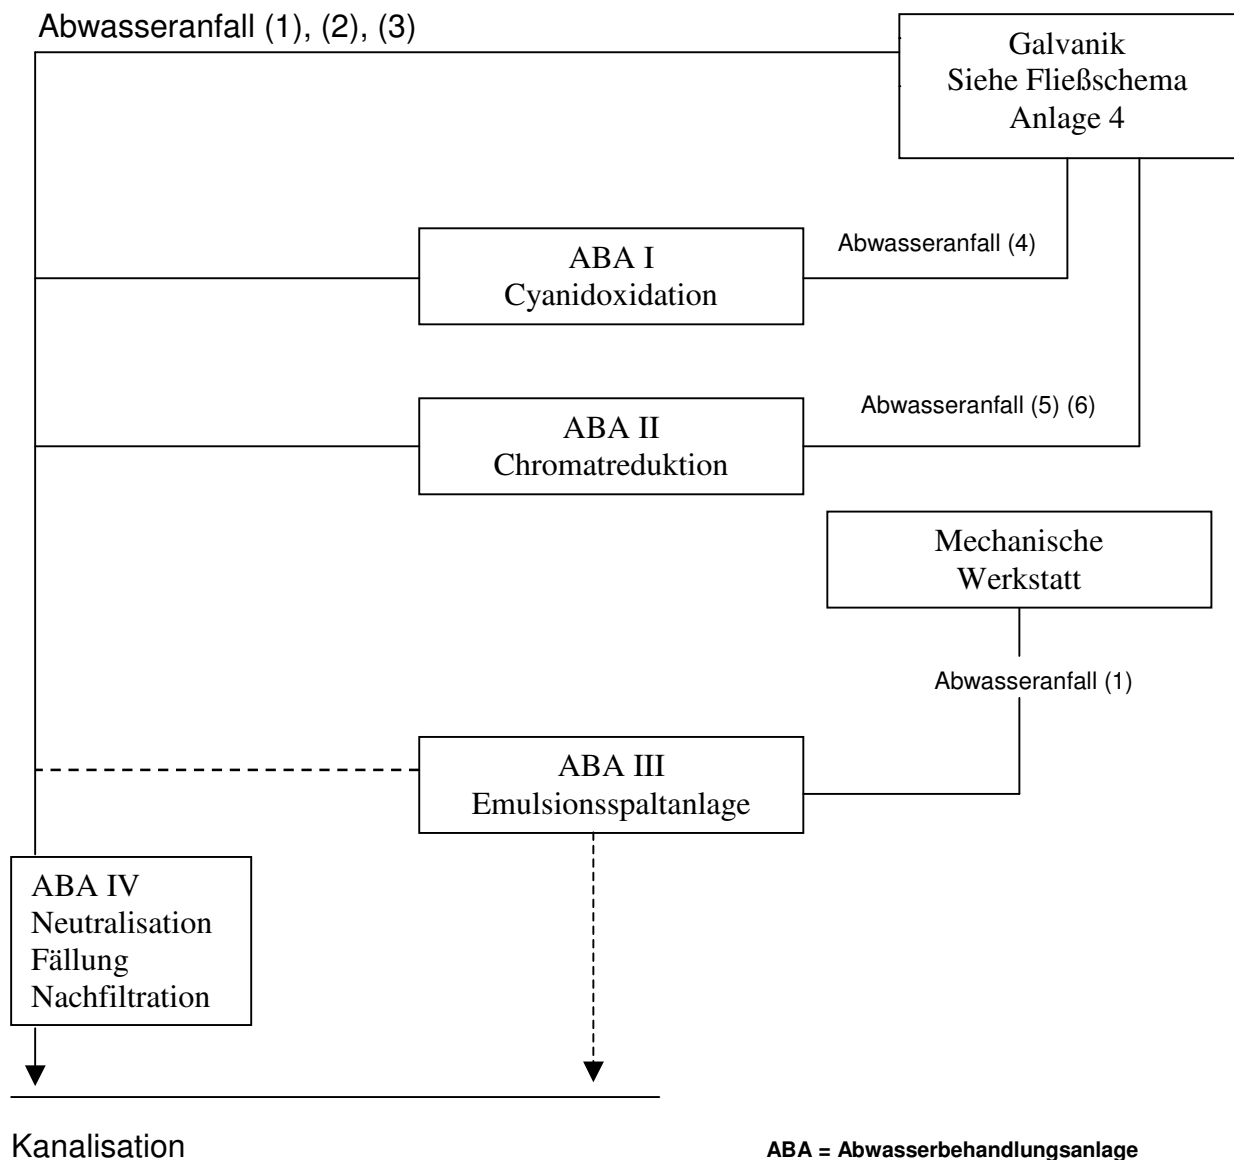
Abwasseranfall (1), (2), (3)

Galvanik
Siehe Fließschema
Anlage 4

ABA I
Cyanidoxidation

Abwasseranfall (4)

ABA II
Chromatreduktion

Abwasseranfall (5) (6)

Mechanische
Werkstatt

Abwasseranfall (1)

ABA III
Emulsionsspaltanlage

ABA IV
Neutralisation
Fällung
Nachfiltration

Kanalisation

ABA = Abwasserbehandlungsanlage